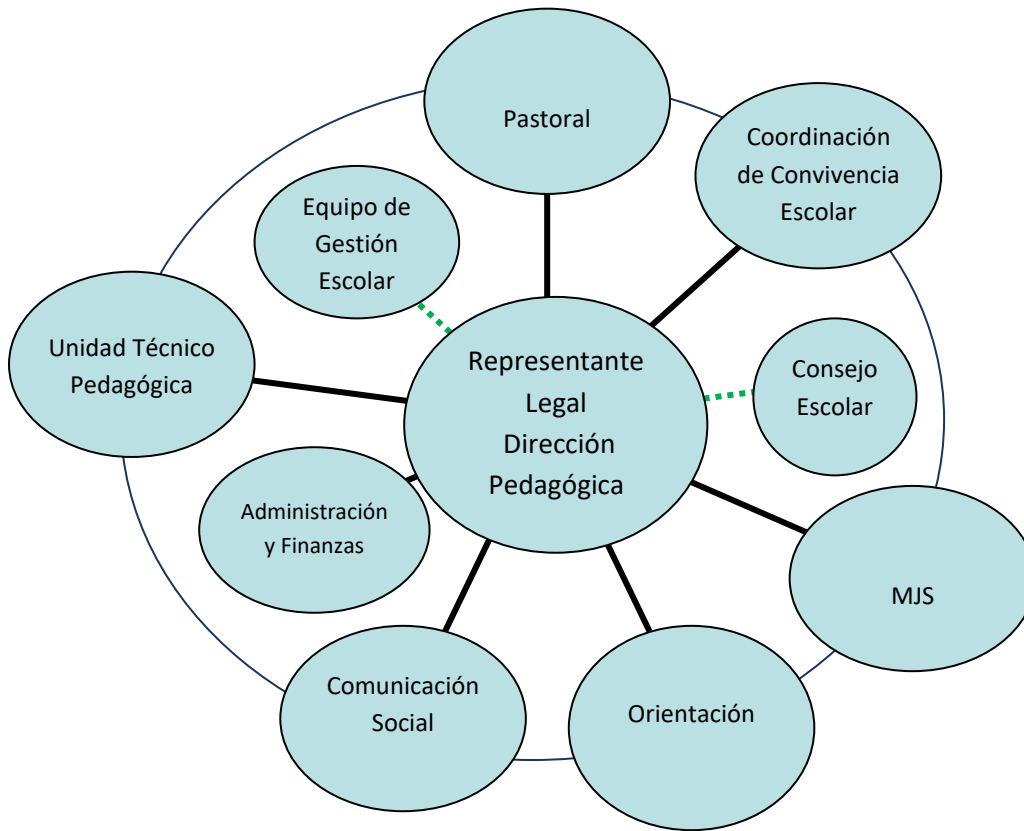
Pastoral

Coordinación de Convivencia Escolar

Equipo de Gestión Escolar

Unidad Técnico Pedagógica

Representante Legal Dirección Pedagógica

Consejo Escolar

Administración y Finanzas

MJS

Comunicación Social

Orientación